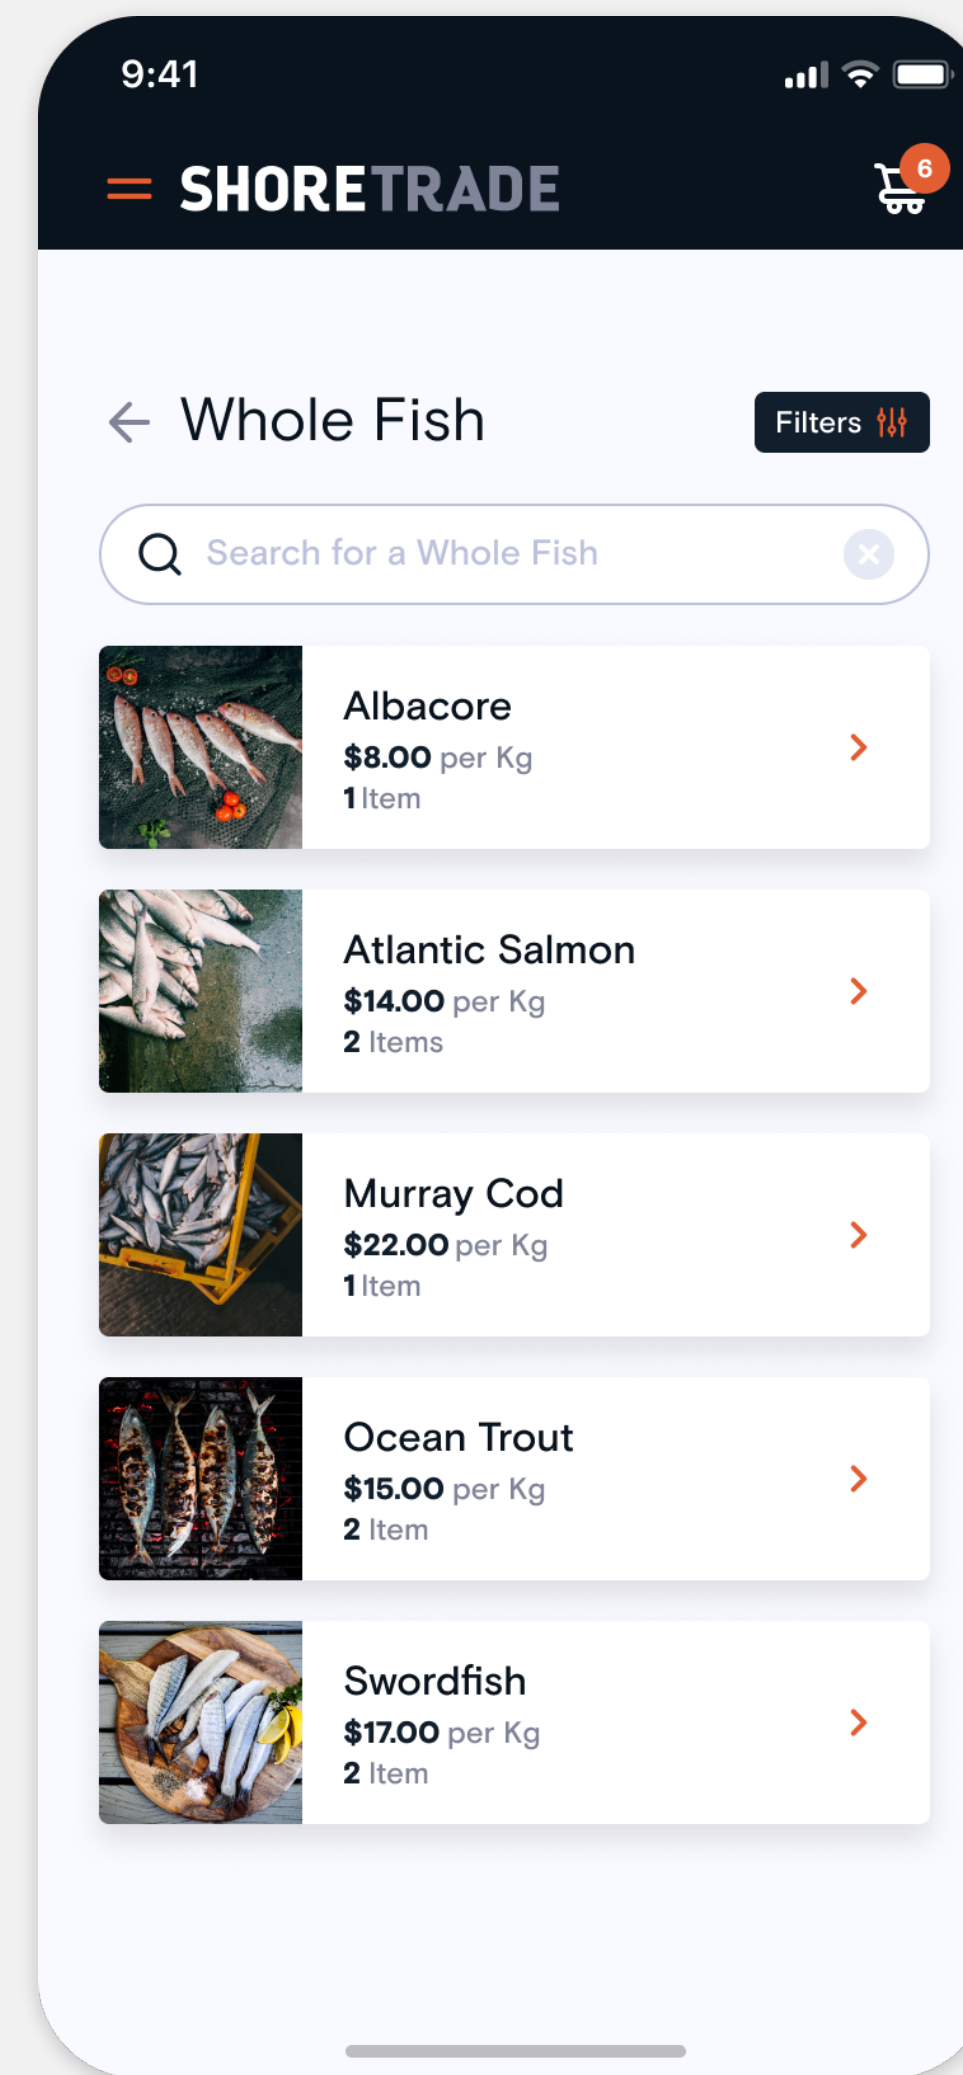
9:41

SHORETRADE

6

Whole Fish

Filters

Search for a Whole Fish

Albacore
**$8.00** per Kg
**1** Item

Atlantic Salmon
**$14.00** per Kg
**2** Items

Murray Cod
**$22.00** per Kg
**1** Item

Ocean Trout
**$15.00** per Kg
**2** Item

Swordfish
**$17.00** per Kg
**2** Item